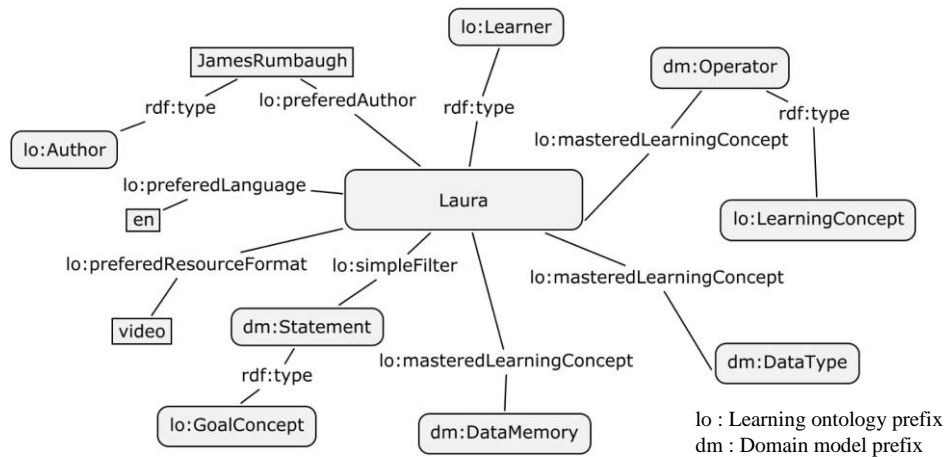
lo:Learner

JamesRumbaugh

dm:Operator

rdf:type

lo:preferedAuthor

rdf:type

rdf:type

lo:masteredLearningConcept

lo:Author

lo:preferedLanguage

Laura

lo:LearningConcept

en

lo:preferedResourceFormat

lo:simpleFilter

lo:masteredLearningConcept

video

dm:Statement

lo:masteredLearningConcept

rdf:type

dm:DataType

lo:GoalConcept

dm:DataMemory

lo : Learning ontology prefix
dm : Domain model prefix